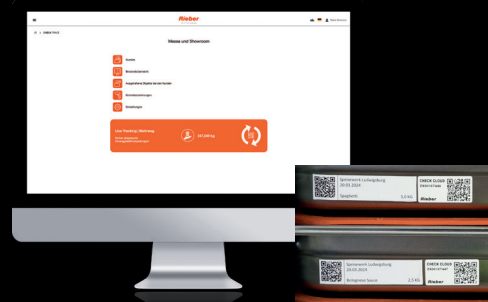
Rieber

Messe und Showroom

Geräte

Bestandsübersicht

Ausgelieferte Geräte an Kunden

Artikelbestellungen

Einstellungen

Live Tracking | Wartung

247.269 kg

Speisewerk Ludwigsburg
20.03.2024
Spaghetti
CHECK CLOUD
Rieber

Speisewerk Ludwigsburg
19.03.2024
Bolognese Sauce
CHECK CLOUD